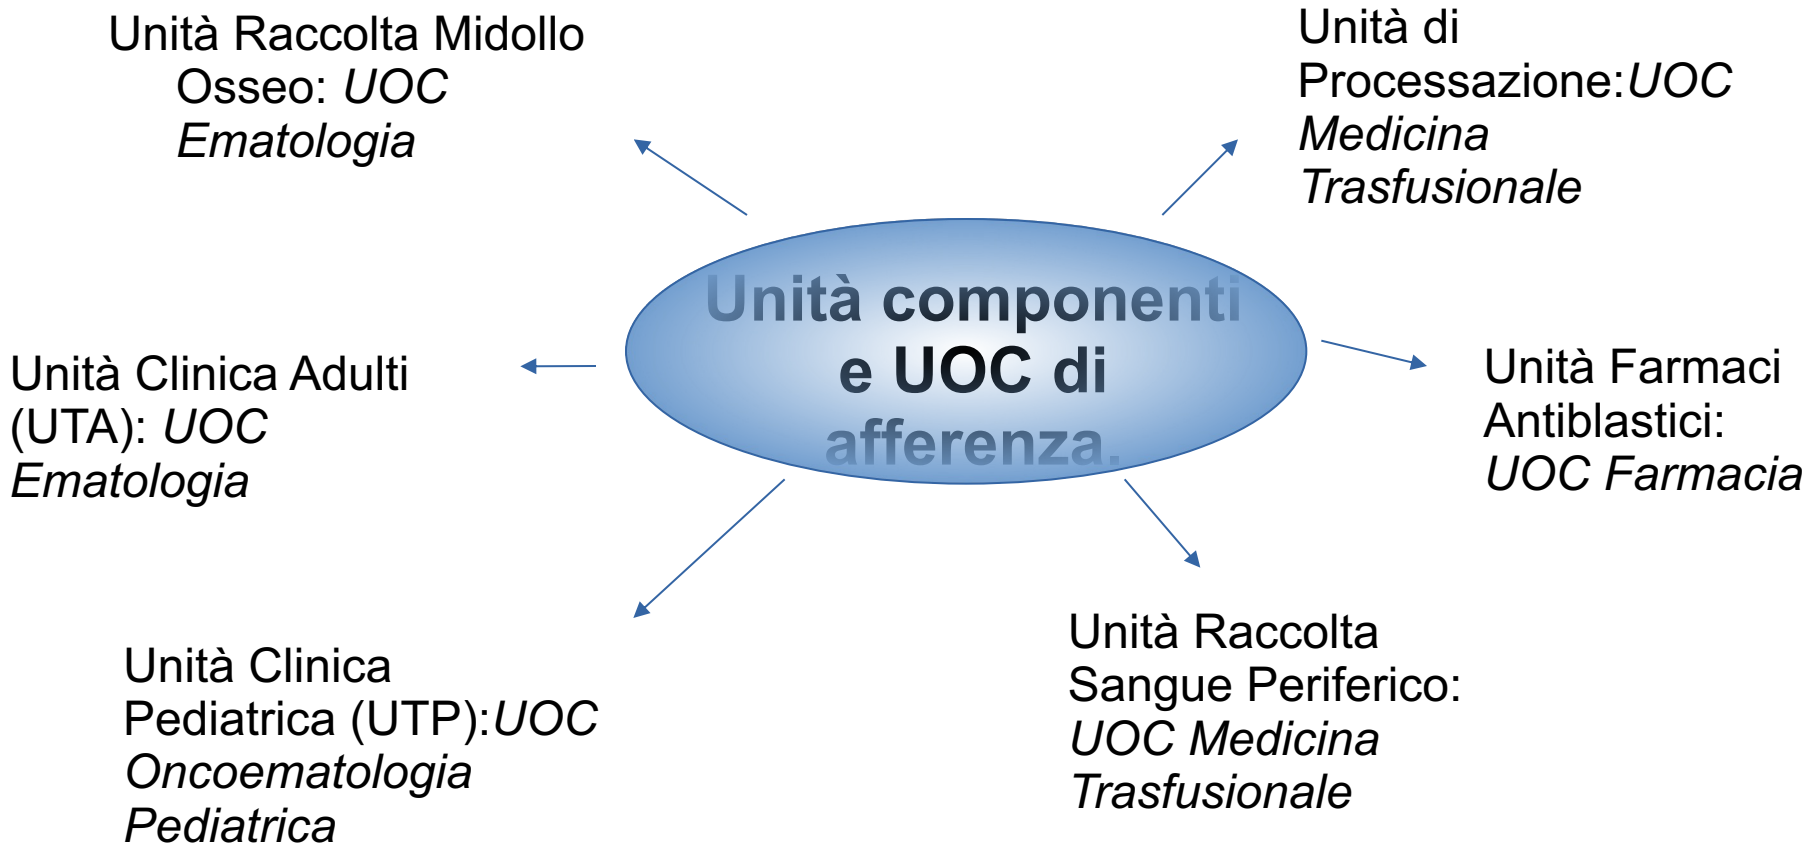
Unità Raccolta Midollo Osseo: *UOC Ematologia*

Unità di Processazione:*UOC Medicina Trasfusionale*

Unità componenti e UOC di afferenza.

Unità Clinica Adulti (UTA): *UOC Ematologia*

Unità Farmaci Antiblastici: *UOC Farmacia*

Unità Clinica Pediatrica (UTP):*UOC Oncoematologia Pediatrica*

Unità Raccolta Sangue Periferico: *UOC Medicina Trasfusionale*